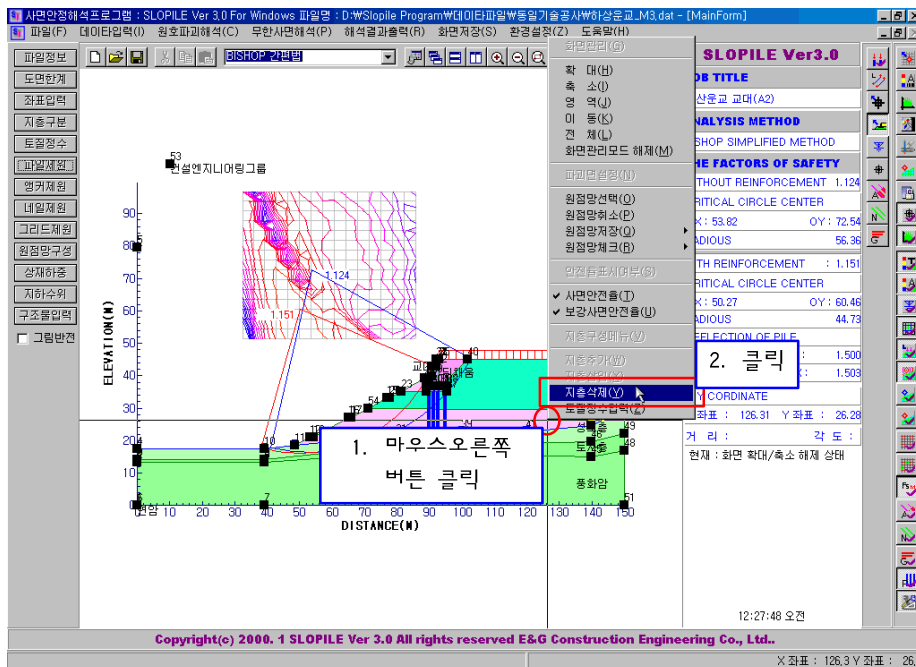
사면안정해석프로그램 : SLOPILE Ver 3.0 For Windows 파일명 : D:\Slopile Program\데이타파일\동일기술공사\하상운교_M3.dat - [MainForm]

파일(F) 데이타입력(I) 원호파괴해석(C) 무한사면해석(R) 해석결과출력(R) 화면저장(S) 환경설정(Z) 도움말(H)

BISHOP 간편법

파일정보
도면한계
좌표입력
지층구분
토질정수
파일제원
앵커제원
네일제원
그리드제원
원점망구성
상재하중
지하수위
구조물입력
그림반전

53
한설엔지니어링그룹

ELEVATION(M)
90
80
70
60
50
40
30
20
10
0

1.124
1.151

DISTANCE(M)
0 10 20 30 40 50 60 70 80 90 100 110 120 130 140 150

풍화암
연암

화면관리(G)
확 대(H)
축 소(I)
영 역(J)
이 동(K)
전 체(L)
화면관리모드 해제(M)
파괴면설정(N)
원점망선택(O)
원점망취소(P)
원점망저장(Q)
원점망체크(R)
안전율표시여부(S)
사면안전율(T)
보강사면안전율(U)
지층구성메뉴(V)
지층추가(W)
지층삭제(X)
지층삭제(Y)
토질정수입력(Z)

1. 마우스오른쪽 버튼 클릭

2. 클릭

SLOPILE Ver3.0
JOB TITLE
산운교 교대(A2)
ANALYSIS METHOD
BISHOP SIMPLIFIED METHOD
THE FACTORS OF SAFETY
WITHOUT REINFORCEMENT 1.124
CRITICAL CIRCLE CENTER
OX : 53.82 OY : 72.54
RADIOUS 56.36
WITH REINFORCEMENT : 1.151
CRITICAL CIRCLE CENTER
OX : 50.27 OY : 60.46
RADIOUS 44.73
DEFLECTION OF PILE
1.500
1.503
XY CORDINATE
X 좌표 : 126.31 Y 좌표 : 26.28
거 리 : 각 도 :
현재 : 화면 확대/축소 해제 상태

12:27:48 오전

Copyright(c) 2000. 1 SLOPILE Ver 3.0 All rights reserved E&G Construction Engineering Co., Ltd..

X 좌표 : 126.3 Y 좌표 : 26